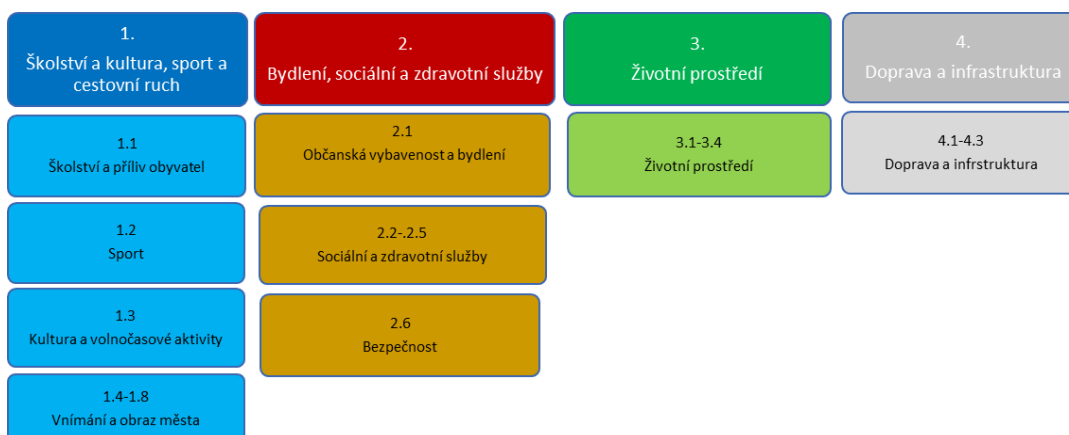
1.
Školství a kultura, sport a cestovní ruch

1.1
Školství a příliv obyvatel

1.2
Sport

1.3
Kultura a volnočasové aktivity

1.4-1.8
Vnímání a obraz města

2.
Bydlení, sociální a zdravotní služby

2.1
Občanská vybavenost a bydlení

2.2-.2.5
Sociální a zdravotní služby

2.6
Bezpečnost

3.
Životní prostředí

3.1-3.4
Životní prostředí

4.
Doprava a infrastruktura

4.1-4.3
Doprava a infrstruktura